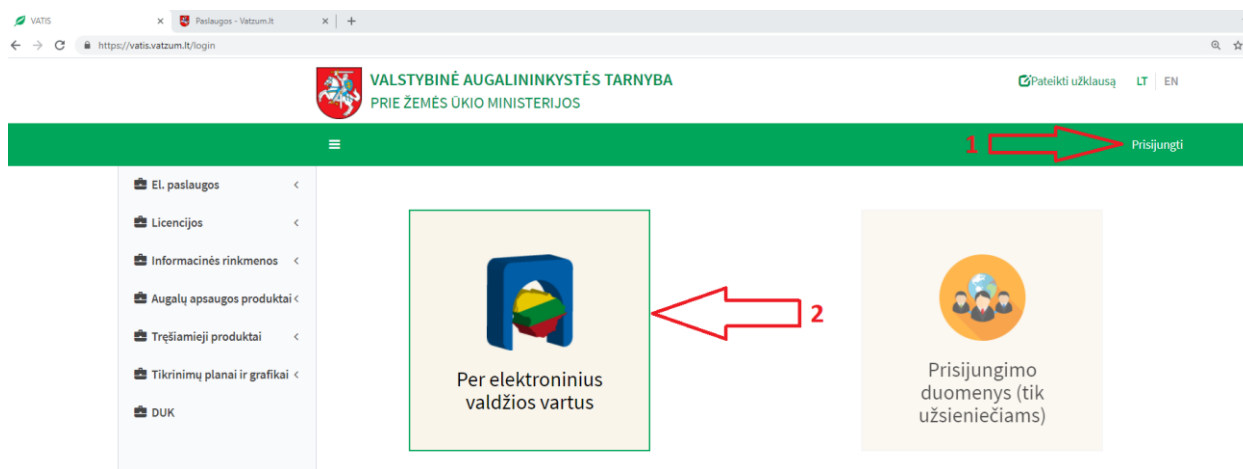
VATIS ×
Paslaugos - Vatzum.lt ×
+
https://vatis.vatzum.lt/login

VALSTYBINĖ AUGALININKYSTĖS TARNYBA
PRIE ŽEMĖS ŪKIO MINISTERIJOS

Pateikti užklausą LT EN

1
Prisijungti

El. paslaugos
Licencijos
Informacinės rinkmenos
Augalų apsaugos produktai
Trešiamieji produktai
Tikrinimų planai ir grafikai
DUK

2

Per elektroninius valdžios vartus

Prisijungimo duomenys (tik užsieniečiams)